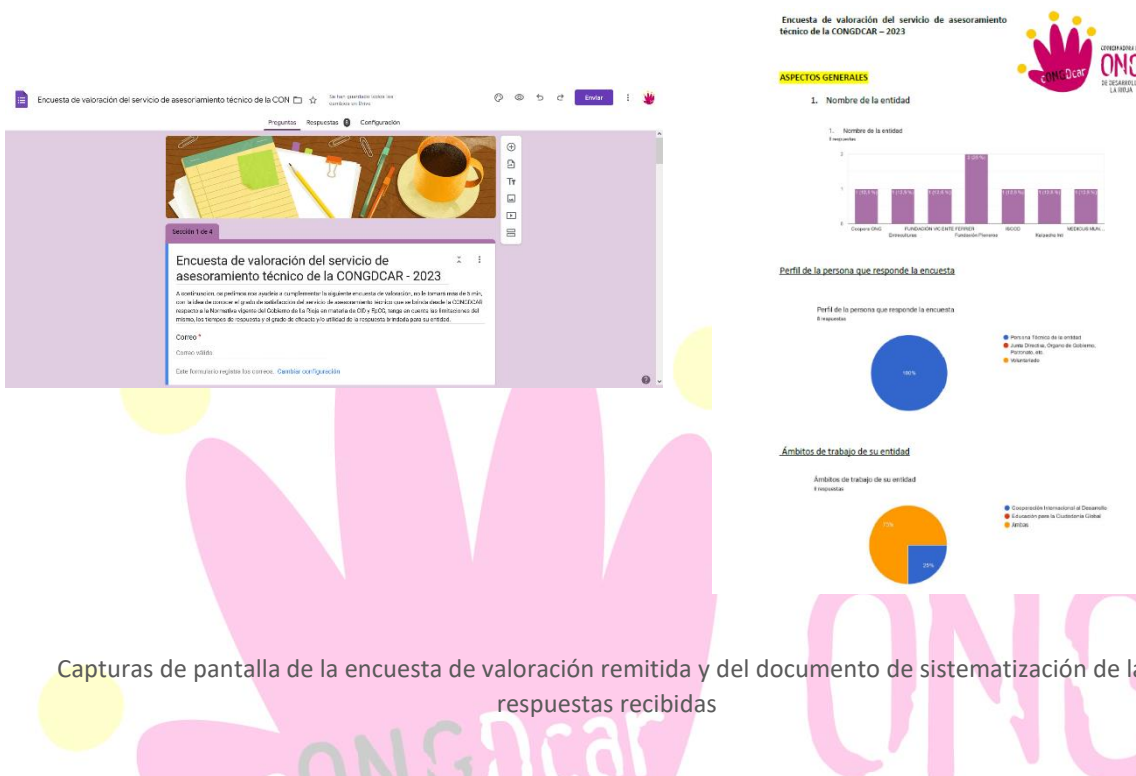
Encuesta de valoración del servicio de asesoramiento técnico de la CON

Se han guardado todos los cambios en Drive

Enviar

Preguntas Respuestas 8 Configuración

Sección 1 de 4

Encuesta de valoración del servicio de asesoramiento técnico de la CONGDCAR - 2023

A continuación, os pedimos nos ayudéis a cumplimentar la siguiente encuesta de valoración, no le tomará más de 5 min, con la idea de conocer el grado de satisfacción del servicio de asesoramiento técnico que se brinda desde la CONGDCAR respecto a la Normativa vigente del Gobierno de La Rioja en materia de CID y EpCG, luego en cuenta las limitaciones del mismo, los tiempos de respuesta y el grado de eficacia y/o utilidad de la respuesta brindada para su entidad.

Correo *

Correo válido

Este formulario registra los correos. Cambiar configuración

Encuesta de valoración del servicio de asesoramiento técnico de la CONGDCAR – 2023

CONGDcar

COORDINADORA DE ONG DE DESARROLLO LA RIOJA

ASPECTOS GENERALES

1. Nombre de la entidad

1. Nombre de la entidad
8 respuestas

1 (12,5 %) 1 (12,5 %) 1 (12,5 %) 2 (25 %) 1 (12,5 %) 1 (12,5 %) 1 (12,5 %)

Coopera ONG Entreculturas FUNDACIÓN VICENTE FERRER Fundación Pioneros ISCOD Kalapadia Intl. MEDICUS MUN...

Perfil de la persona que responde la encuesta

Perfil de la persona que responde la encuesta
8 respuestas

Persona Técnica de la entidad
Junta Directiva, Órgano de Gobierno, Patronato, etc.
Voluntariado

100%

Ámbitos de trabajo de su entidad

Ámbitos de trabajo de su entidad
8 respuestas

Cooperación Internacional al Desarrollo
Educación para la Ciudadanía Global
Ambas

75%
25%

Capturas de pantalla de la encuesta de valoración remitida y del documento de sistematización de la respuestas recibidas